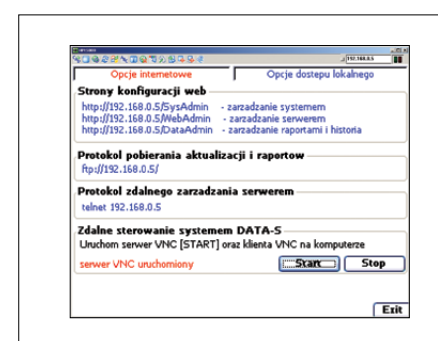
192.168.0.5

Opcje internetowe | Opcje dostepu lokalnego

Strony konfiguracji web
http://192.168.0.5/SysAdmin - zarzadzanie systemem
http://192.168.0.5/WebAdmin - zarzadzanie serwerem
http://192.168.0.5/DataAdmin - zarzadzanie raportami i historia

Protokol pobierania aktualizacji i raportow
ftp://192.168.0.5/

Protokol zdalnego zarzadzania serwerem
telnet 192.168.0.5

Zdalne sterowanie systemem DATA-S
Uruchom serwer VNC [START] oraz klienta VNC na komputerze
serwer VNC uruchomiony

Start
Stop
Exit